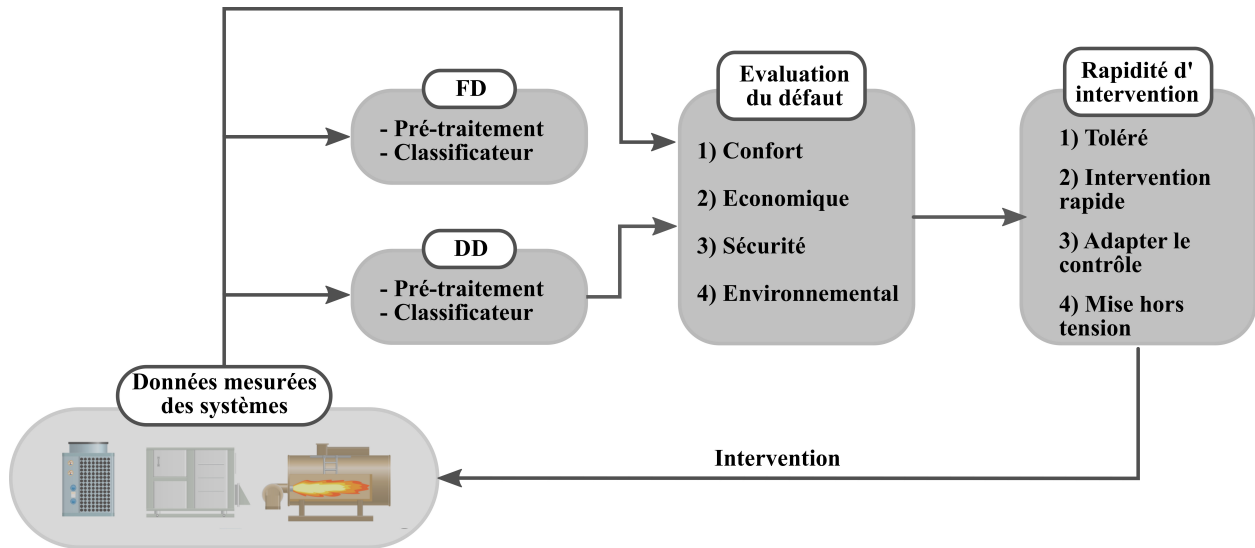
FD
- Pré-traitement
- Classificateur

DD
- Pré-traitement
- Classificateur

Evaluation du défaut
1) Confort
2) Economique
3) Sécurité
4) Environnemental

Rapidité d' intervention
1) Toléré
2) Intervention rapide
3) Adapter le contrôle
4) Mise hors tension

Données mesurées des systèmes

Intervention